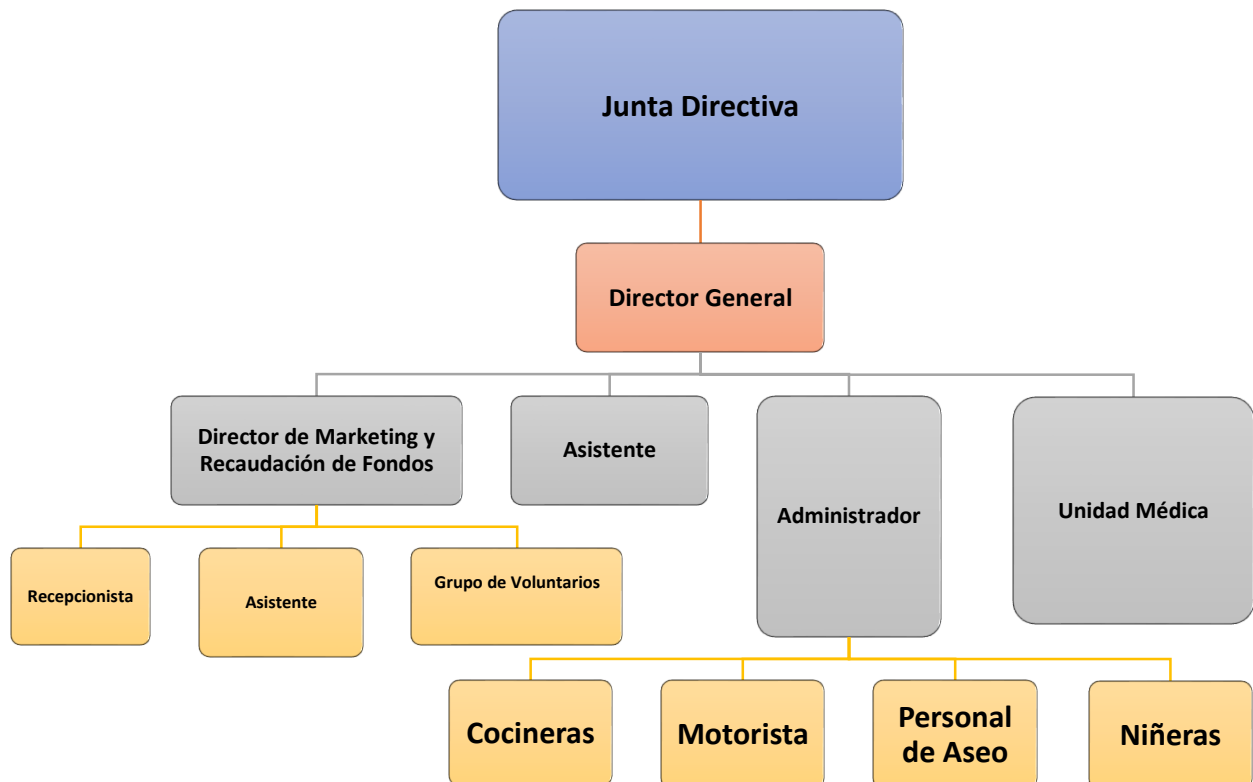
Junta Directiva

Director General

Director de Marketing y Recaudación de Fondos

Asistente

Administrador

Unidad Médica

Recepcionista

Asistente

Grupo de Voluntarios

Cocineras

Motorista

Personal de Aseo

Niñeras